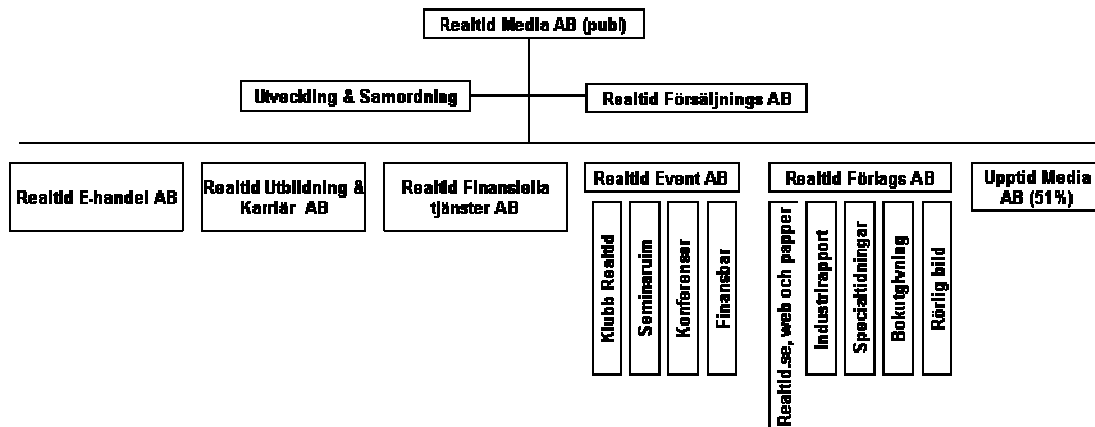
Realtid Media AB (publ)

Utveckling & Samordning

Realtid Försäljnings AB

Realtid E-handel AB

Realtid Utbildning & Karriär AB

Realtid Finansiella tjänster AB

Realtid Event AB

Klubb Realtid

Seminarium

Konferenser

Finansbar

Realtid Förlags AB

Realtid.se, web och papper

Industrirapport

Specialtidningar

Bokutgivning

Rörlig bild

Upptid Media AB (51%)